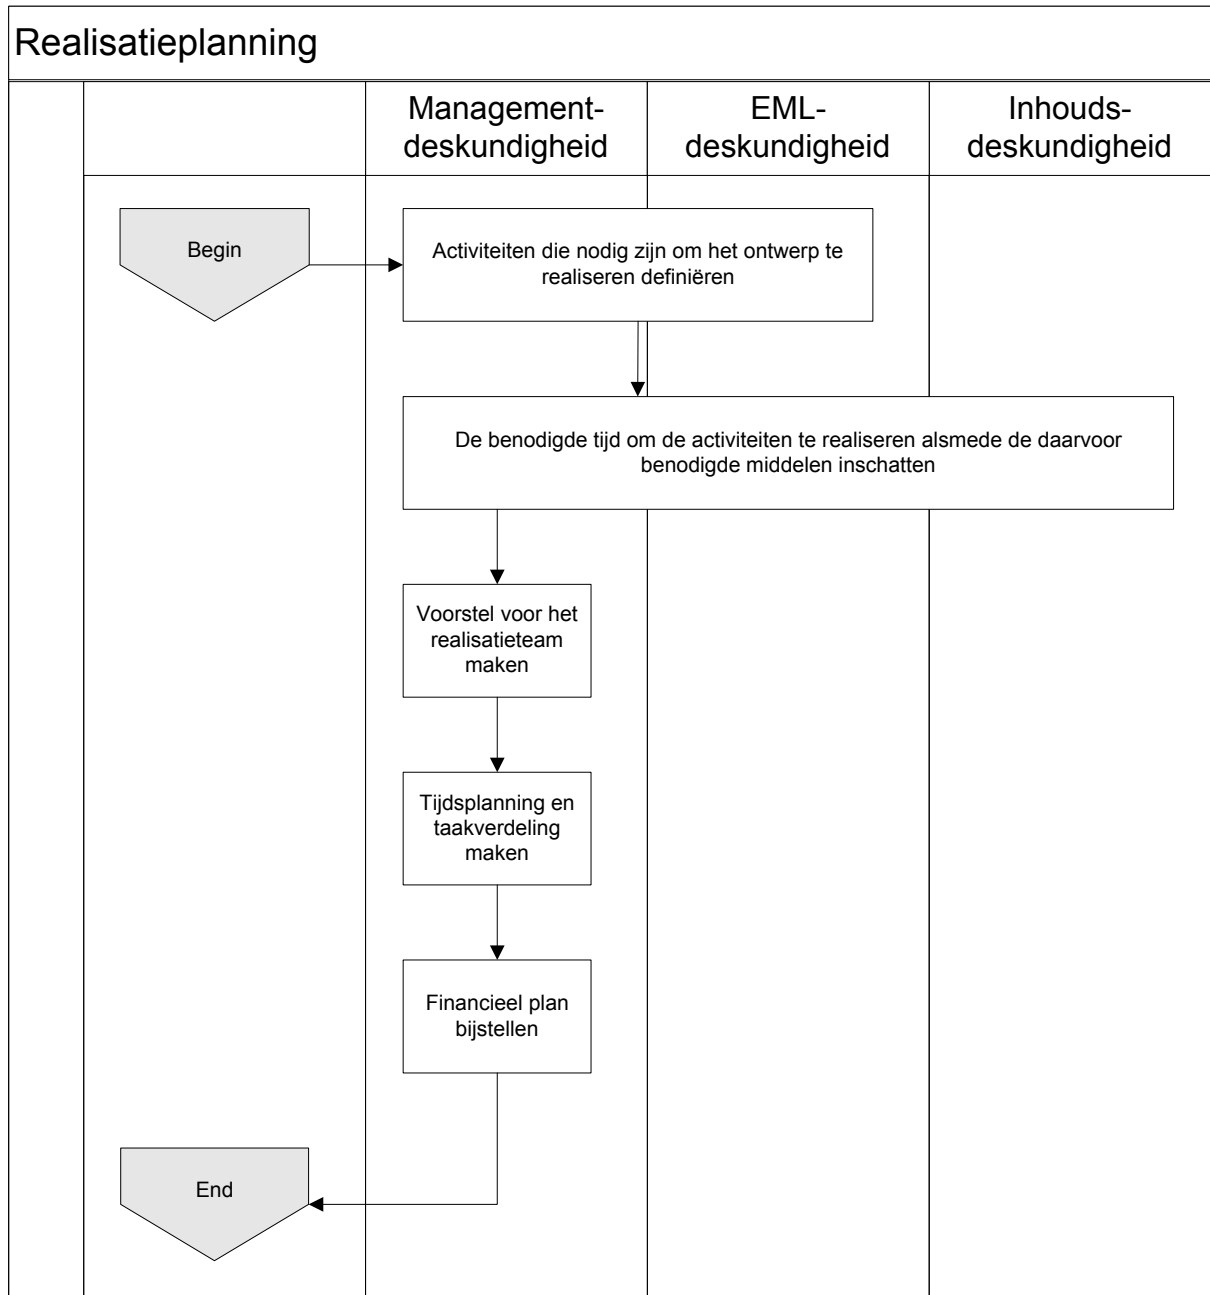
Realisatieplanning

Management-deskundigheid

EML-deskundigheid

Inhouds-deskundigheid

Begin

Activiteiten die nodig zijn om het ontwerp te realiseren definiëren

De benodigde tijd om de activiteiten te realiseren alsmede de daarvoor benodigde middelen inschatten

Voorstel voor het realisatieteam maken

Tijdsplanning en taakverdeling maken

Financieel plan bijstellen

End